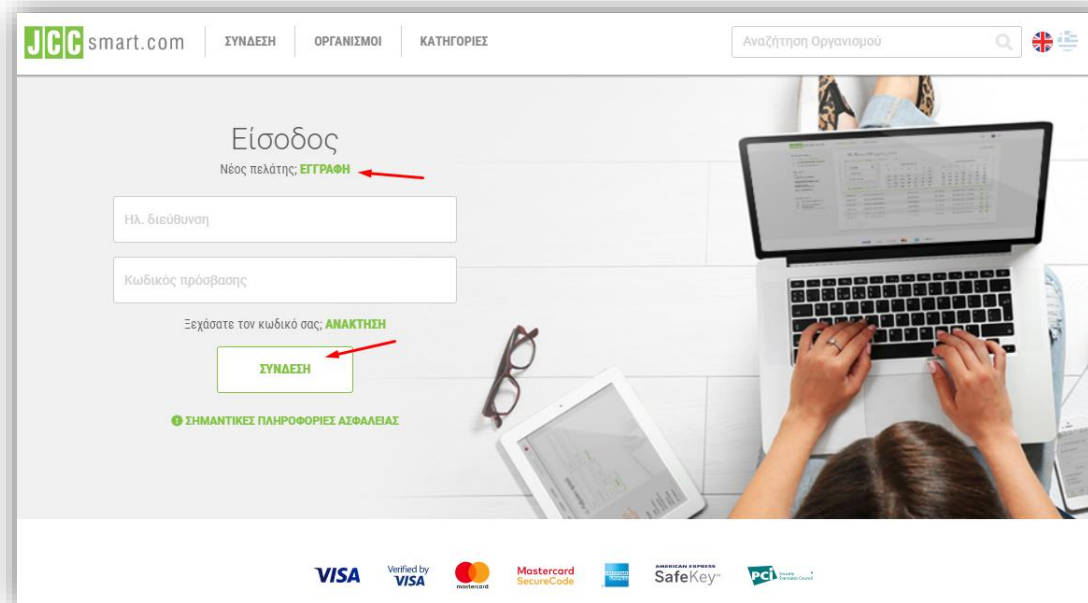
JCC smart.com ΣΥΝΔΕΣΗ ΟΡΓΑΝΙΣΜΟΙ ΚΑΤΗΓΟΡΙΕΣ

Αναζήτηση Οργανισμού

Είσοδος

Νέος πελάτης; ΕΓΓΡΑΦΗ

Ηλ. διεύθυνση

Κωδικός πρόσβασης

Ξεχάσατε τον κωδικό σας; ΑΝΑΚΤΗΣΗ

ΣΥΝΔΕΣΗ

ΣΗΜΑΝΤΙΚΕΣ ΠΛΗΡΟΦΟΡΙΕΣ ΑΣΦΑΛΕΙΑΣ

VISA Verified by VISA mastercard Mastercard SecureCode AMERICAN EXPRESS SafeKey PCI Security Standards Council